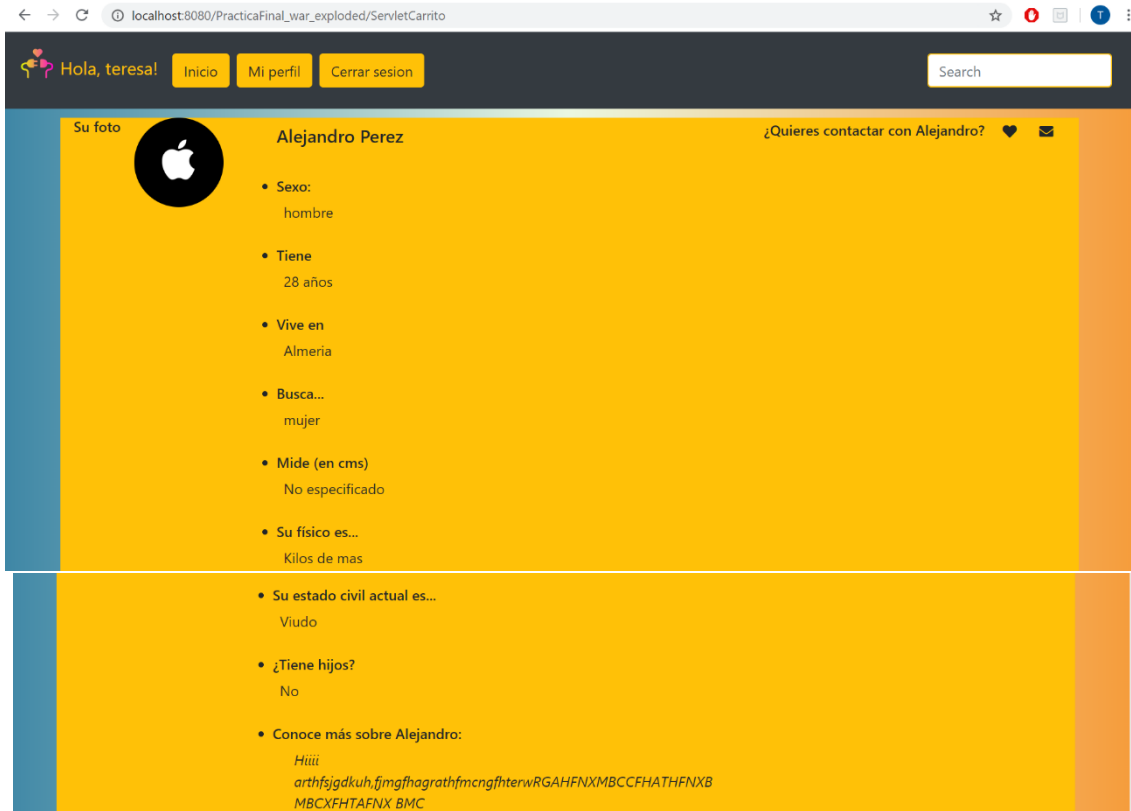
localhost:8080/PracticaFinal_war_exploded/ServletCarrito

Hola, teresa! Inicio Mi perfil Cerrar sesion Search

Su foto

Alejandro Perez

¿Quieres contactar con Alejandro?

- Sexo:
hombre

- Tiene
28 años

- Vive en
Almeria

- Busca...
mujer

- Mide (en cms)
No especificado

- Su físico es...
Kilos de mas

- Su estado civil actual es...
Viudo

- ¿Tiene hijos?
No

- Conoce más sobre Alejandro:
Hiiii arthfsjgdkuh,fjmgfhagrathfmcngfhterwRGAHFNXMBCCFHATHFNXB MBCXFHTAFNX BMC